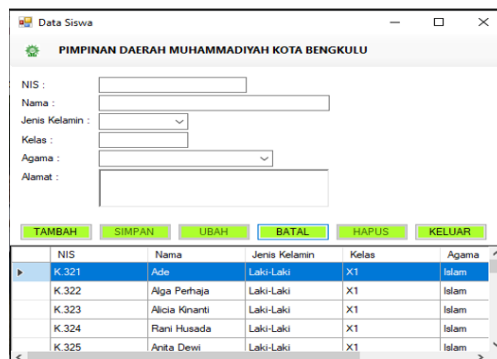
Data Siswa

PIMPINAN DAERAH MUHAMMADIYAH KOTA BENGKULU

NIS :
Nama :
Jenis Kelamin :
Kelas :
Agama :
Alamat :

TAMBAH SIMPAN UBAH BATAL HAPUS KELUAR

| NIS | Nama | Jenis Kelamin | Kelas | Agama |
|---|---|---|---|---|
| K.321 | Ade | Laki-Laki | X1 | Islam |
| K.322 | Alga Perhaja | Laki-Laki | X1 | Islam |
| K.323 | Alicia Kinanti | Laki-Laki | X1 | Islam |
| K.324 | Rani Husada | Laki-Laki | X1 | Islam |
| K.325 | Anita Dewi | Laki-Laki | X1 | Islam |